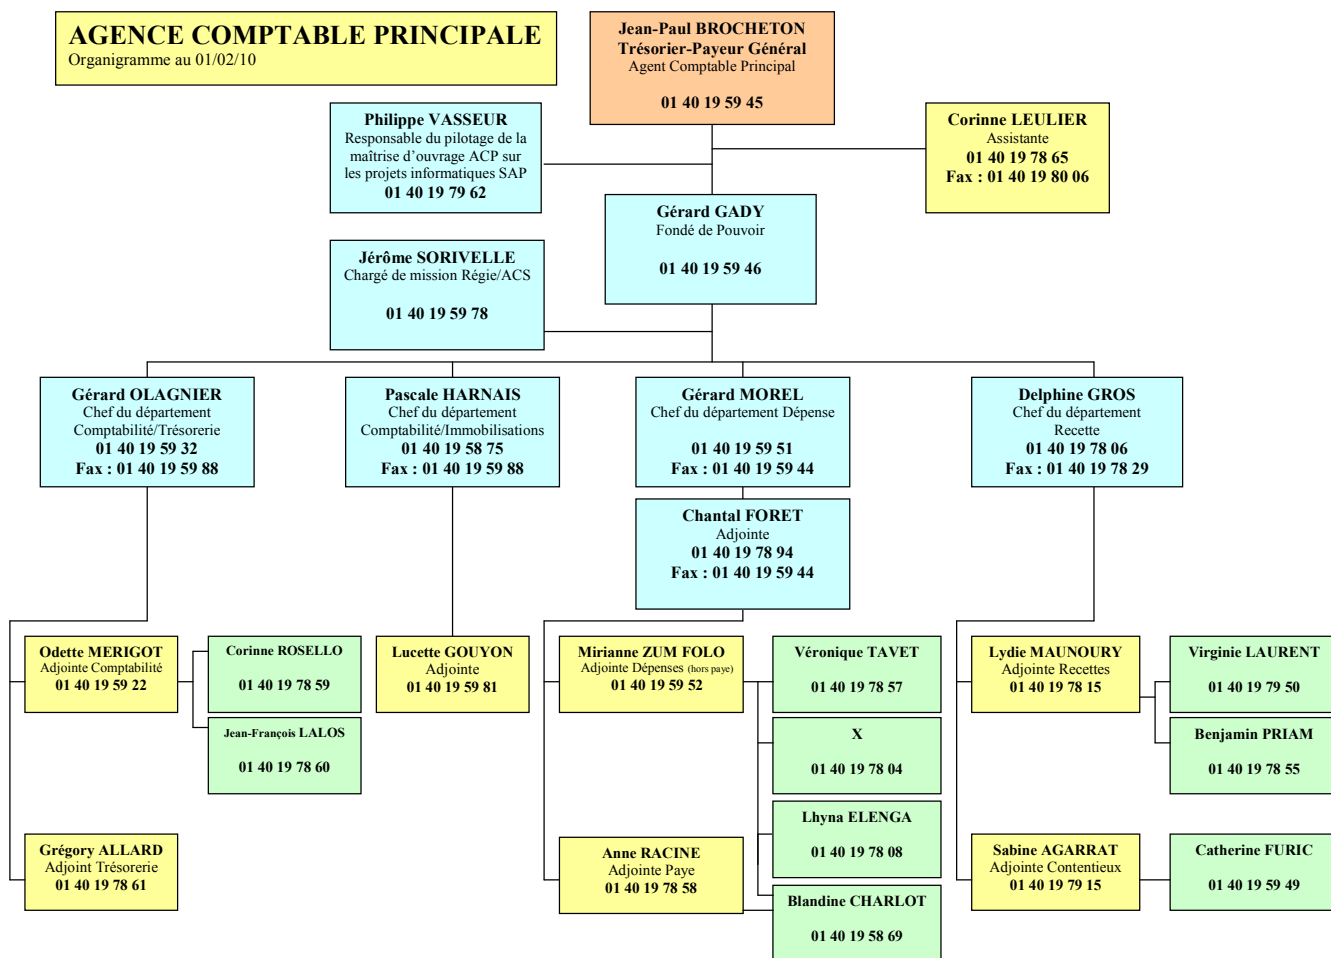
AGENCE COMPTABLE PRINCIPALE
Organigramme au 01/02/10

Jean-Paul BROCHETON
Trésorier-Payeur Général
Agent Comptable Principal
01 40 19 59 45

Philippe VASSEUR
Responsable du pilotage de la maîtrise d'ouvrage ACP sur les projets informatiques SAP
01 40 19 79 62

Corinne LEULIER
Assistante
01 40 19 78 65
Fax : 01 40 19 80 06

Gérard GADY
Fondé de Pouvoir
01 40 19 59 46

Jérôme SORIVELLE
Chargé de mission Régie/ACS
01 40 19 59 78

Gérard OLAGNIER
Chef du département Comptabilité/Trésorerie
01 40 19 59 32
Fax : 01 40 19 59 88

Pascale HARNAIS
Chef du département Comptabilité/Immobilisations
01 40 19 58 75
Fax : 01 40 19 59 88

Gérard MOREL
Chef du département Dépense
01 40 19 59 51
Fax : 01 40 19 59 44

Delphine GROS
Chef du département Recette
01 40 19 78 06
Fax : 01 40 19 78 29

Chantal FORET
Adjointe
01 40 19 78 94
Fax : 01 40 19 59 44

Odette MERIGOT
Adjointe Comptabilité
01 40 19 59 22

Corinne ROSELLO
01 40 19 78 59

Jean-François LALOS
01 40 19 78 60

Lucette GOUYON
Adjointe
01 40 19 59 81

Mirianne ZUM FOLO
Adjointe Dépenses (hors paye)
01 40 19 59 52

Véronique TAVET
01 40 19 78 57

X
01 40 19 78 04

Lhyna ELENGA
01 40 19 78 08

Blandine CHARLOT
01 40 19 58 69

Lydie MAUNOURY
Adjointe Recettes
01 40 19 78 15

Virginie LAURENT
01 40 19 79 50

Benjamin PRIAM
01 40 19 78 55

Grégory ALLARD
Adjoint Trésorerie
01 40 19 78 61

Anne RACINE
Adjointe Paye
01 40 19 78 58

Sabine AGARRAT
Adjointe Contentieux
01 40 19 79 15

Catherine FURIC
01 40 19 59 49